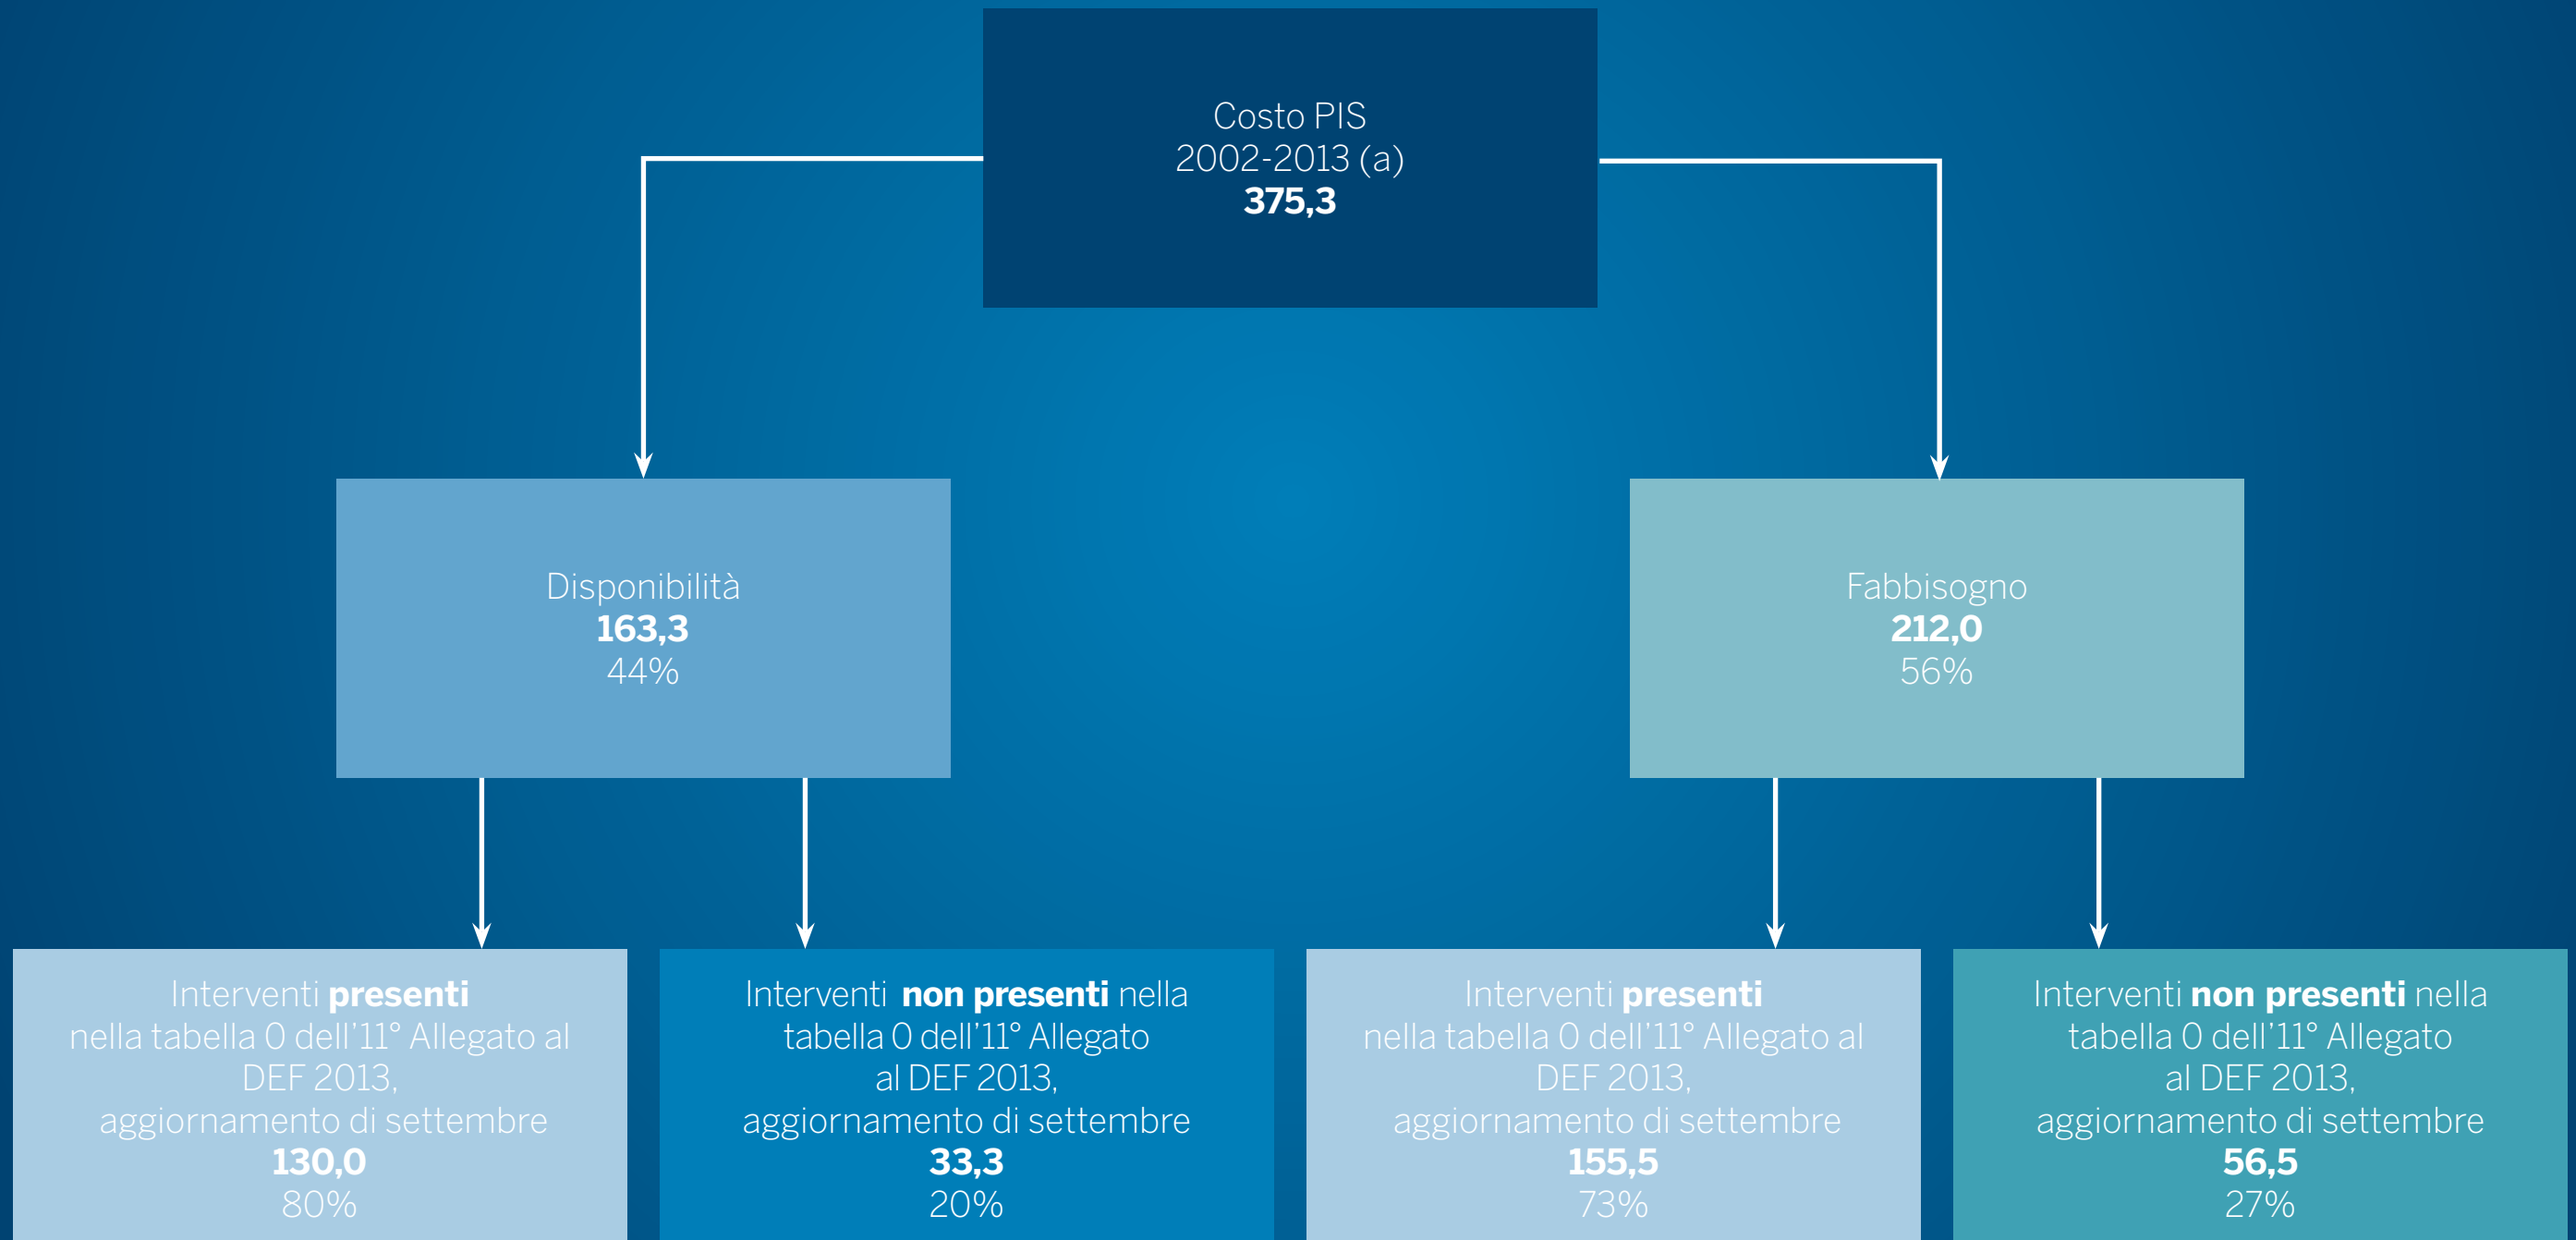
Costo PIS
2002-2013 (a)
**375,3**

Disponibilità
**163,3**
44%

Fabbisogno
**212,0**
56%

Interventi **presenti** nella tabella 0 dell'11° Allegato al DEF 2013, aggiornamento di settembre
**130,0**
80%

Interventi **non presenti** nella tabella 0 dell'11° Allegato al DEF 2013, aggiornamento di settembre
**33,3**
20%

Interventi **presenti** nella tabella 0 dell'11° Allegato al DEF 2013, aggiornamento di settembre
**155,5**
73%

Interventi **non presenti** nella tabella 0 dell'11° Allegato al DEF 2013, aggiornamento di settembre
**56,5**
27%